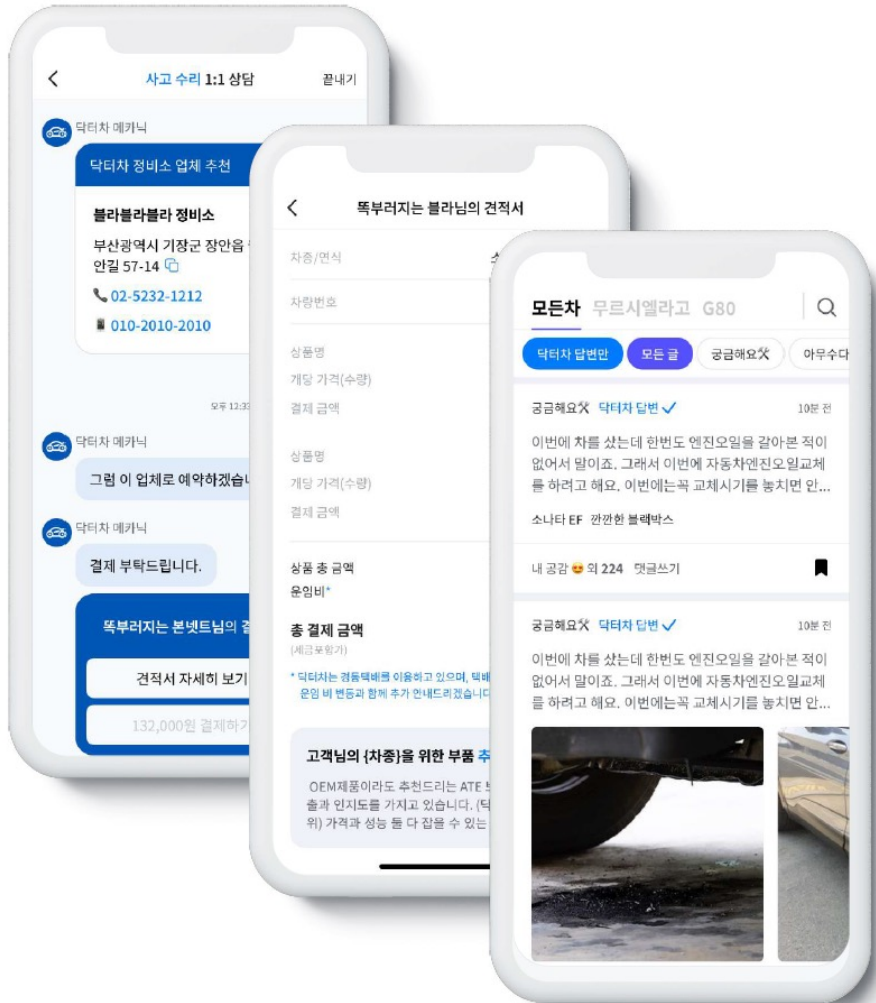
사고 수리 1:1 상담
끝내기

닥터차 메카닉
닥터차 정비소 업체 추천
블라블라블라 정비소
부산광역시 기장군 장안읍 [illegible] 안길 57-14
02-5232-1212
010-2010-2010
오후 12:3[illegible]

닥터차 메카닉
그럼 이 업체로 예약하겠습니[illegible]

닥터차 메카닉
결제 부탁드립니다.

똑부러지는 본넷트님의 결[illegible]
견적서 자세히 보기
132,000원 결제하기

똑부러지는 블라님의 견적서
차종/연식
차량번호
상품명
개당 가격(수량)
결제 금액
상품명
개당 가격(수량)
결제 금액
상품 총 금액
운임비*
총 결제 금액
(세금포함가)
* 닥터차는 경동택배를 이용하고 있으며, 택배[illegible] 운임 비 변동과 함께 추가 안내드리겠습니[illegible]
고객님의 {차종}을 위한 부품 추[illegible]
OEM제품이라도 추천드리는 ATE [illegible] 출과 인지도를 가지고 있습니다. (닥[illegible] 위) 가격과 성능 둘 다 잡을 수 있는 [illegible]

모든차 무르시엘라고 G80
닥터차 답변만
모든 글
궁금해요
아무수다
궁금해요 닥터차 답변
10분 전
이번에 차를 샀는데 한번도 엔진오일을 갈아본 적이 없어서 말이죠. 그래서 이번에 자동차엔진오일교체를 하려고 해요. 이번에는꼭 교체시기를 놓치면 안...
소나타 EF 깐깐한 블랙박스
내 공감 외 224 댓글쓰기
궁금해요 닥터차 답변
10분 전
이번에 차를 샀는데 한번도 엔진오일을 갈아본 적이 없어서 말이죠. 그래서 이번에 자동차엔진오일교체를 하려고 해요. 이번에는꼭 교체시기를 놓치면 안...